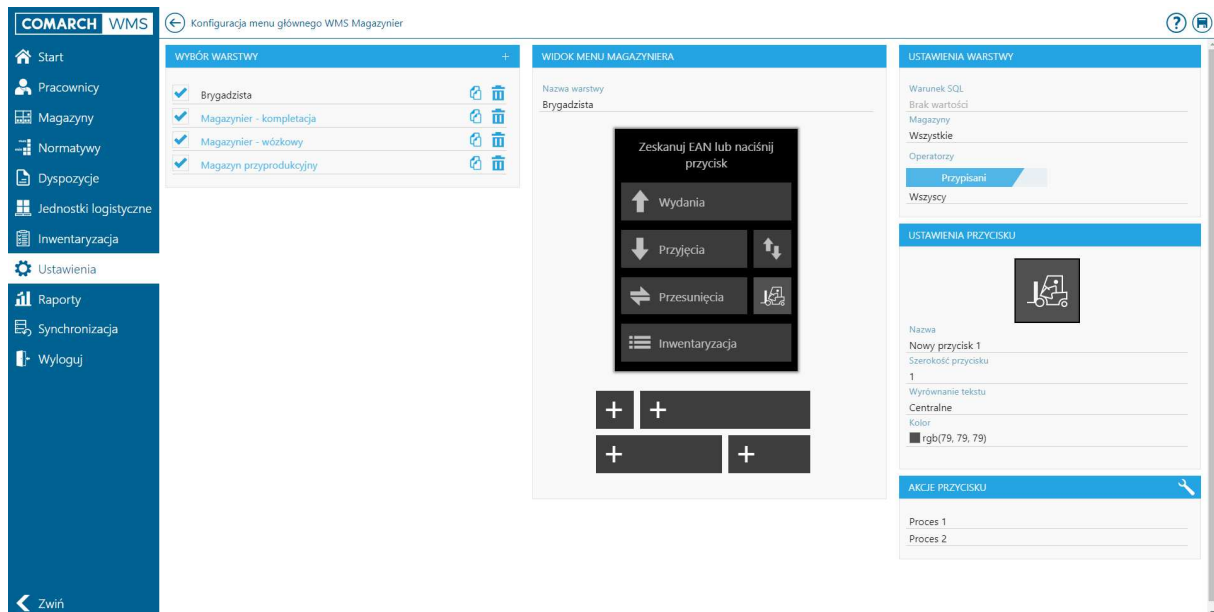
COMARCH WMS

Konfiguracja menu głównego WMS Magazynier

Start
Pracownicy
Magazyny
Normatywy
Dyspozycje
Jednostki logistyczne
Inwentaryzacja
Ustawienia
Raporty
Synchronizacja
Wyloguj

WYBÓR WARSTWY
Brygadzista
Magazynier - kompletacja
Magazynier - wózkowy
Magazyn przyprodukcyjny

WIDOK MENU MAGAZYNIERA
Nazwa warstwy
Brygadzista

Zeskanuj EAN lub naciśnij przycisk
Wydania
Przyjęcia
Przesunięcia
Inwentaryzacja

USTAWIENIA WARSTWY
Warunek SQL
Brak wartości
Magazyny
Wszystkie
Operatorzy
Przypisani
Wszyscy

USTAWIENIA PRZYCISKU
Nazwa
Nowy przycisk 1
Szerokość przycisku
1
Wyrównanie tekstu
Centralne
Kolor
rgb(79, 79, 79)

AKCJE PRZYCISKU
Proces 1
Proces 2

Zwiń